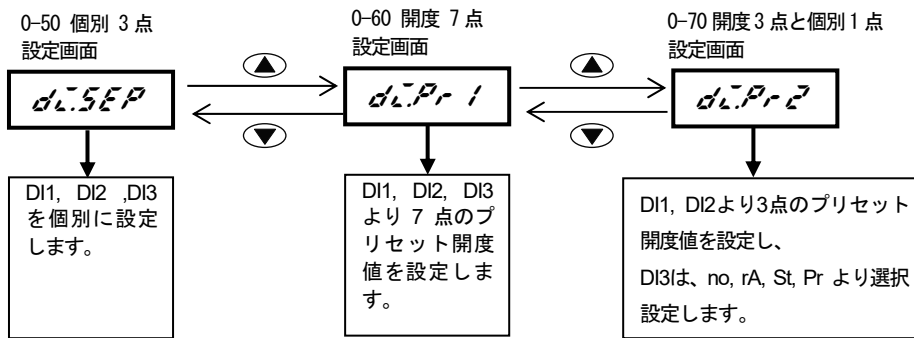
0-50 個別 3 点
設定画面

0-60 開度 7 点
設定画面

0-70 開度 3 点と個別 1 点
設定画面

di.SEP

di.Pr 1

di.Pr 2

DI1, DI2 ,DI3 を個別に設定します。

DI1, DI2, DI3 より 7 点のプリセット開度値を設定します。

DI1, DI2より3点のプリセット開度値を設定し、
DI3は、no, rA, St, Pr より選択設定します。